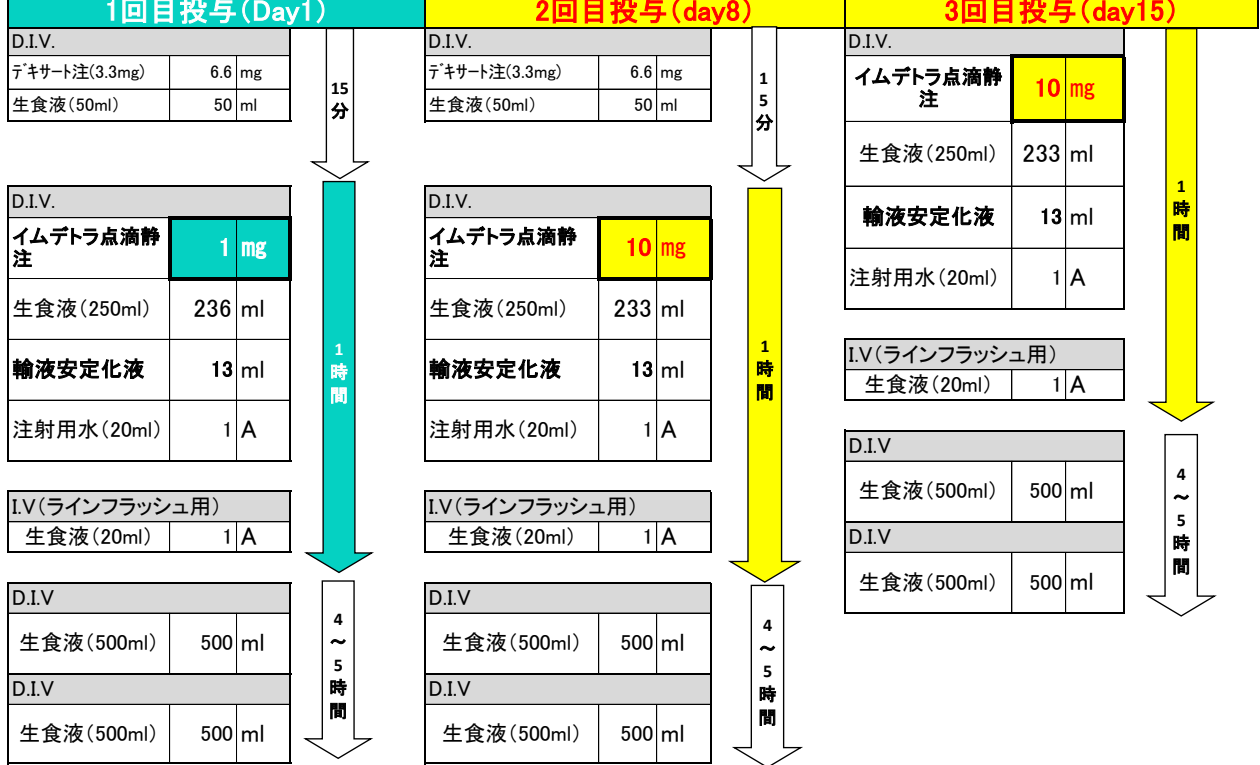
1回目投与(Day1)

| D.I.V. | | |
|---|---|---|
| デキサート注(3.3mg) | 6.6 | mg |
| 生食液(50ml) | 50 | ml |

15分

| D.I.V. | | |
|---|---|---|
| イムデトラ点滴静注 | 1 | mg |
| 生食液(250ml) | 236 | ml |
| 輸液安定化液 | 13 | ml |
| 注射用水(20ml) | 1 | A |

1時間

| I.V(ラインフラッシュ用) | | |
|---|---|---|
| 生食液(20ml) | 1 | A |

| D.I.V | | |
|---|---|---|
| 生食液(500ml) | 500 | ml |
| D.I.V | | |
| 生食液(500ml) | 500 | ml |

4～5時間

2回目投与(day8)

| D.I.V. | | |
|---|---|---|
| デキサート注(3.3mg) | 6.6 | mg |
| 生食液(50ml) | 50 | ml |

15分

| D.I.V. | | |
|---|---|---|
| イムデトラ点滴静注 | 10 | mg |
| 生食液(250ml) | 233 | ml |
| 輸液安定化液 | 13 | ml |
| 注射用水(20ml) | 1 | A |

1時間

| I.V(ラインフラッシュ用) | | |
|---|---|---|
| 生食液(20ml) | 1 | A |

| D.I.V | | |
|---|---|---|
| 生食液(500ml) | 500 | ml |
| D.I.V | | |
| 生食液(500ml) | 500 | ml |

4～5時間

3回目投与(day15)

| D.I.V. | | |
|---|---|---|
| イムデトラ点滴静注 | 10 | mg |
| 生食液(250ml) | 233 | ml |
| 輸液安定化液 | 13 | ml |
| 注射用水(20ml) | 1 | A |

1時間

| I.V(ラインフラッシュ用) | | |
|---|---|---|
| 生食液(20ml) | 1 | A |

| D.I.V | | |
|---|---|---|
| 生食液(500ml) | 500 | ml |
| D.I.V | | |
| 生食液(500ml) | 500 | ml |

4～5時間